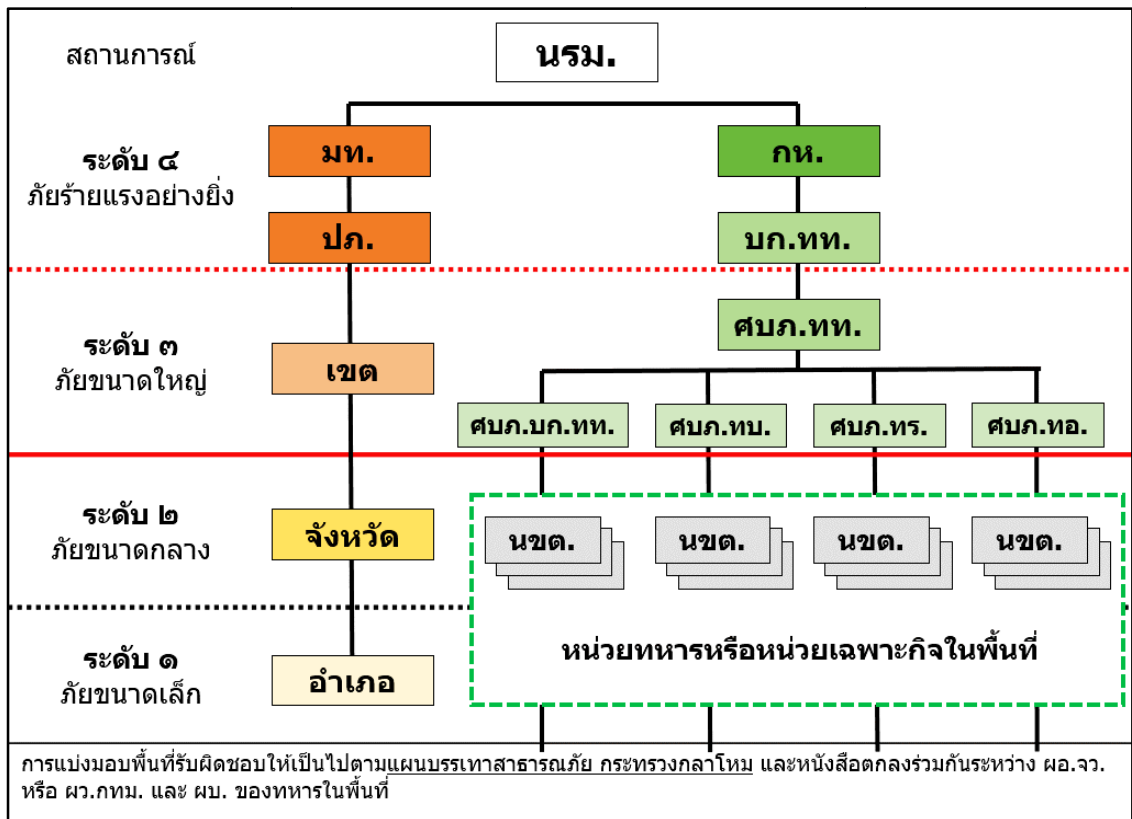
สถานการณ์

นรม.

ระดับ ๔
ภัยร้ายแรงอย่างยิ่ง

มท.

ปภ.

กห.

บก.ทท.

ระดับ ๓
ภัยขนาดใหญ่

เขต

ศบภ.ทท.

ศบภ.บก.ทท.

ศบภ.ทบ.

ศบภ.ทร.

ศบภ.ทอ.

ระดับ ๒
ภัยขนาดกลาง

จังหวัด

นขต.

นขต.

นขต.

นขต.

ระดับ ๑
ภัยขนาดเล็ก

อำเภอ

หน่วยทหารหรือหน่วยเฉพาะกิจในพื้นที่

การแบ่งมอบพื้นที่รับผิดชอบให้เป็นไปตามแผนบรรเทาสาธารณภัย กระทรวงกลาโหม และหนังสือตกลงร่วมกันระหว่าง ผอ.จว. หรือ ผว.กทม. และ ผบ. ของทหารในพื้นที่